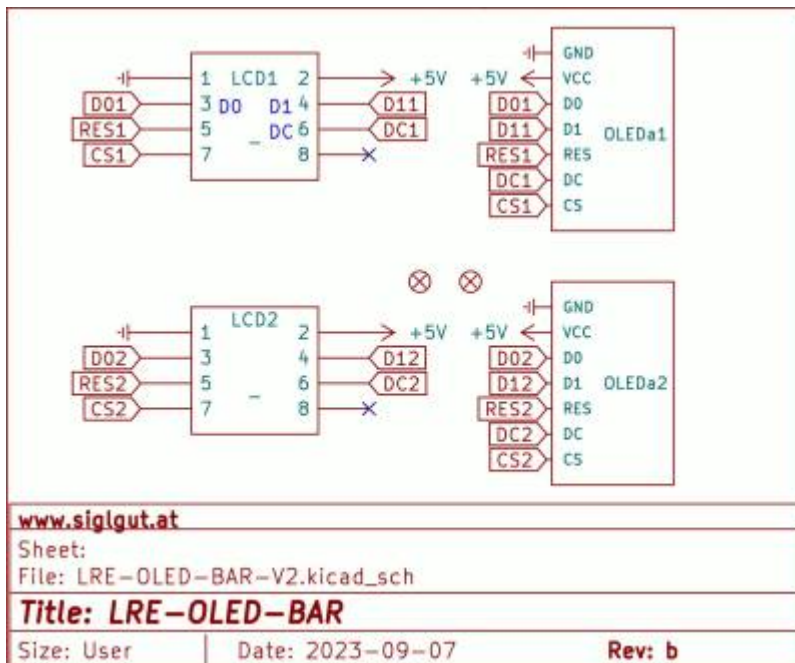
1 LCD1 2
D01 3 D0 D1 4 D11
RES1 5 DC 6 DC1
CS1 7 8
+5V

GND
+5V VCC
D01 D0
D11 D1 OLEDa1
RES1 RES
DC1 DC
CS1 CS

LCD2
1 2
D02 3 4 D12
RES2 5 6 DC2
CS2 7 8
+5V

GND
+5V VCC
D02 D0
D12 D1 OLEDa2
RES2 RES
DC2 DC
CS2 CS

www.siglgut.at
Sheet:
File: LRE-OLED-BAR-V2.kicad_sch
Title: LRE-OLED-BAR
Size: User | Date: 2023-09-07 | Rev: b